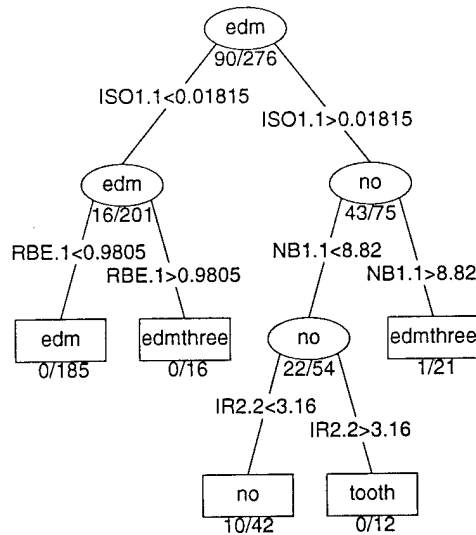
edm
90/276

ISO1.1<0.01815

ISO1.1>0.01815

edm
16/201

RBE.1<0.9805

RBE.1>0.9805

edm
0/185

edmthree
0/16

no
43/75

NB1.1<8.82

NB1.1>8.82

no
22/54

edmthree
1/21

IR2.2<3.16

IR2.2>3.16

no
10/42

tooth
0/12